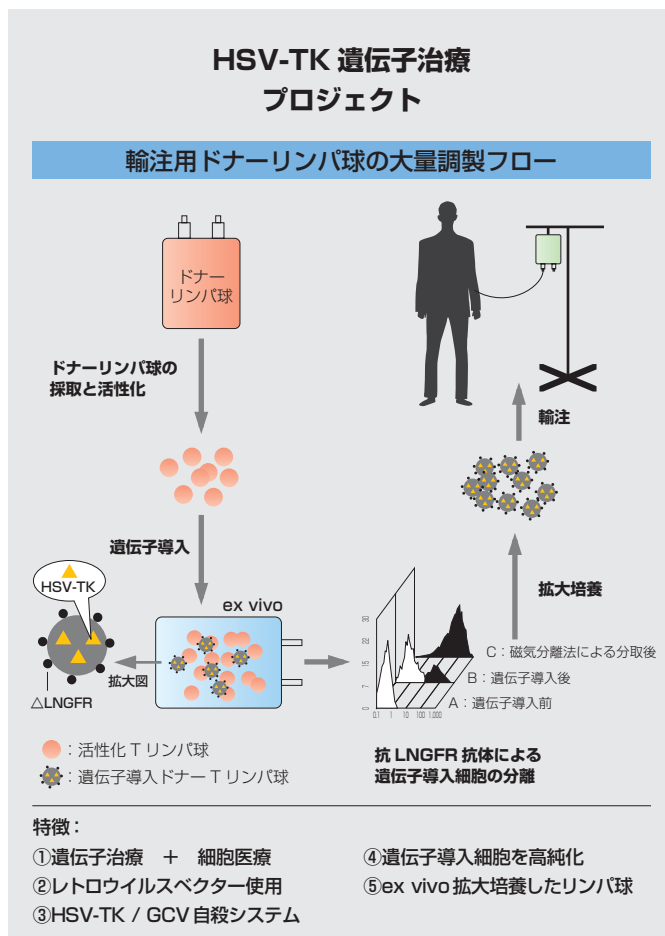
HSV-TK 遺伝子治療
プロジェクト

輸注用ドナーリンパ球の大量調製フロー

ドナー
リンパ球

ドナーリンパ球の
採取と活性化

遺伝子導入

HSV-TK

△LNGFR

拡大図

ex vivo

C：磁気分離法による分取後
B：遺伝子導入後
A：遺伝子導入前

30
25
20
15
10
5
0

0.1 1 10 100 1,000

輸注

拡大培養

：活性化 T リンパ球
：遺伝子導入ドナー T リンパ球

抗 LNGFR 抗体による
遺伝子導入細胞の分離

特徴：
①遺伝子治療　＋　細胞医療
②レトロウイルスベクター使用
③HSV-TK / GCV 自殺システム
④遺伝子導入細胞を高純化
⑤ex vivo 拡大培養したリンパ球